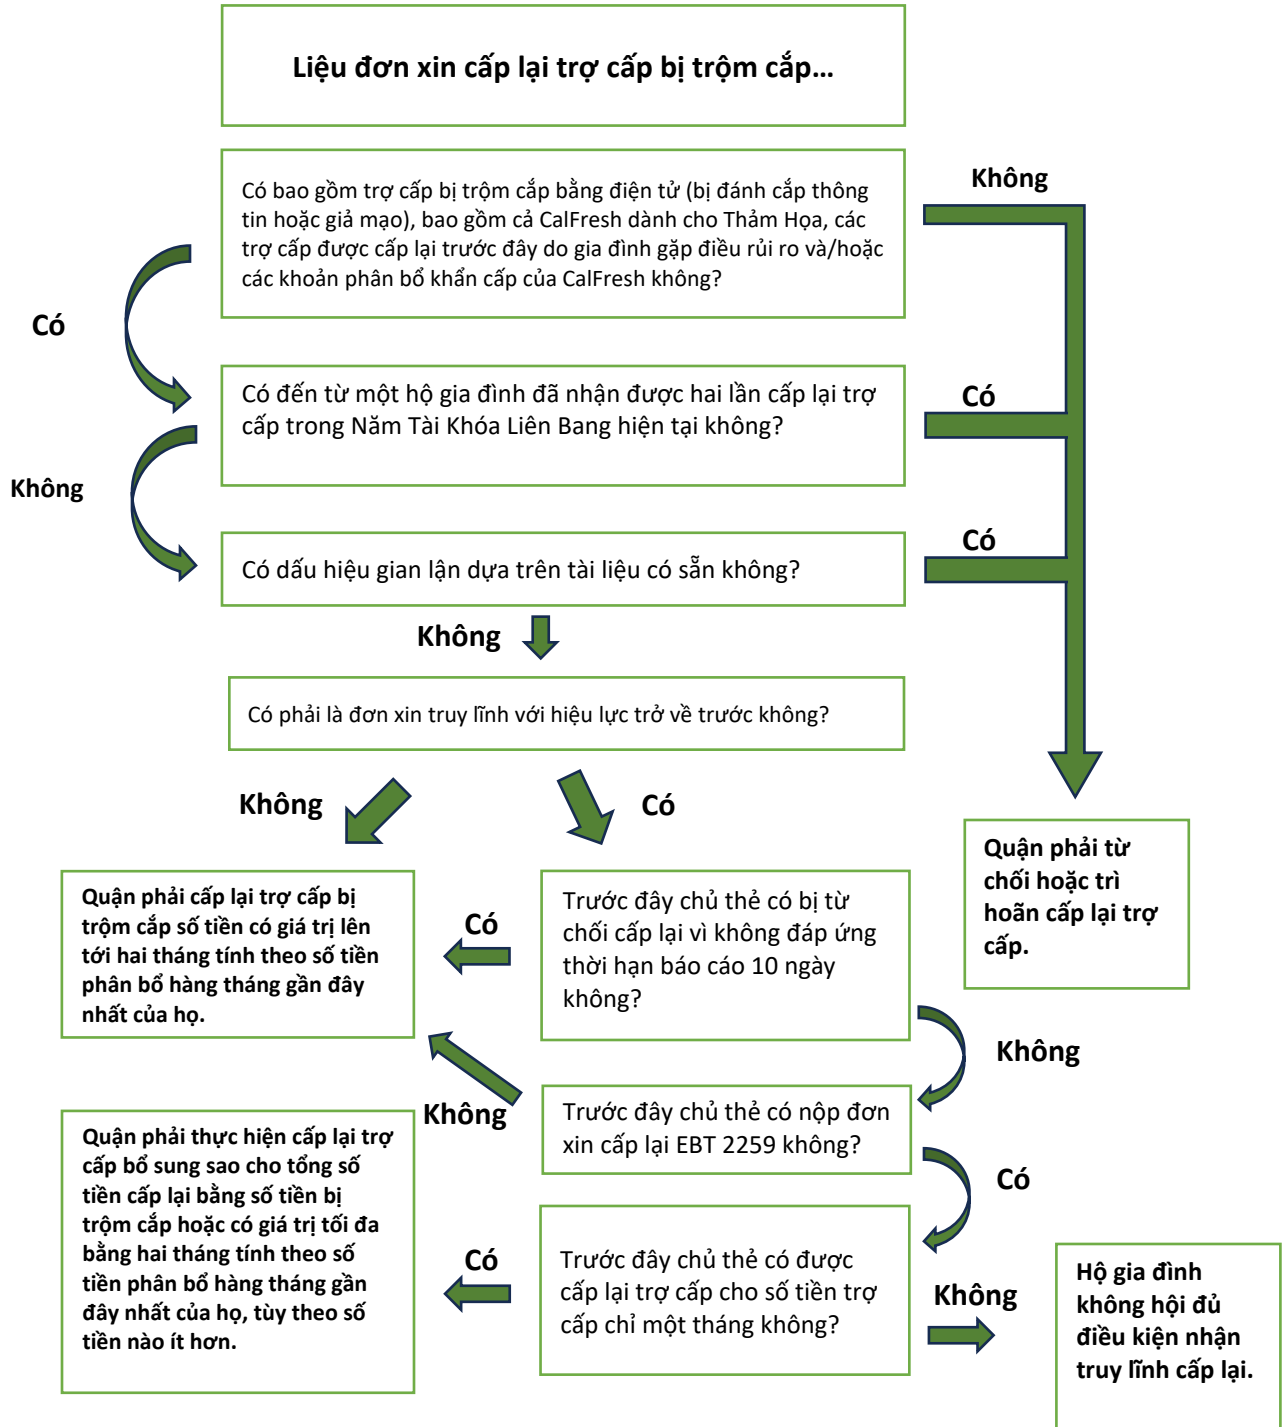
Liệu đơn xin cấp lại trợ cấp bị trộm cắp...

Có bao gồm trợ cấp bị trộm cắp bằng điện tử (bị đánh cắp thông tin hoặc giả mạo), bao gồm cả CalFresh dành cho Thảm Họa, các trợ cấp được cấp lại trước đây do gia đình gặp điều rủi ro và/hoặc các khoản phân bổ khẩn cấp của CalFresh không?

Không

Có

Có đến từ một hộ gia đình đã nhận được hai lần cấp lại trợ cấp trong Năm Tài Khóa Liên Bang hiện tại không?

Có

Không

Có dấu hiệu gian lận dựa trên tài liệu có sẵn không?

Có

Không

Có phải là đơn xin truy lĩnh với hiệu lực trở về trước không?

Không

Có

Quận phải từ chối hoặc trì hoãn cấp lại trợ cấp.

Quận phải cấp lại trợ cấp bị trộm cắp số tiền có giá trị lên tới hai tháng tính theo số tiền phân bổ hàng tháng gần đây nhất của họ.

Có

Trước đây chủ thẻ có bị từ chối cấp lại vì không đáp ứng thời hạn báo cáo 10 ngày không?

Không

Không

Trước đây chủ thẻ có nộp đơn xin cấp lại EBT 2259 không?

Quận phải thực hiện cấp lại trợ cấp bổ sung sao cho tổng số tiền cấp lại bằng số tiền bị trộm cắp hoặc có giá trị tối đa bằng hai tháng tính theo số tiền phân bổ hàng tháng gần đây nhất của họ, tùy theo số tiền nào ít hơn.

Có

Có

Trước đây chủ thẻ có được cấp lại trợ cấp cho số tiền trợ cấp chỉ một tháng không?

Không

Hộ gia đình không hội đủ điều kiện nhận truy lĩnh cấp lại.